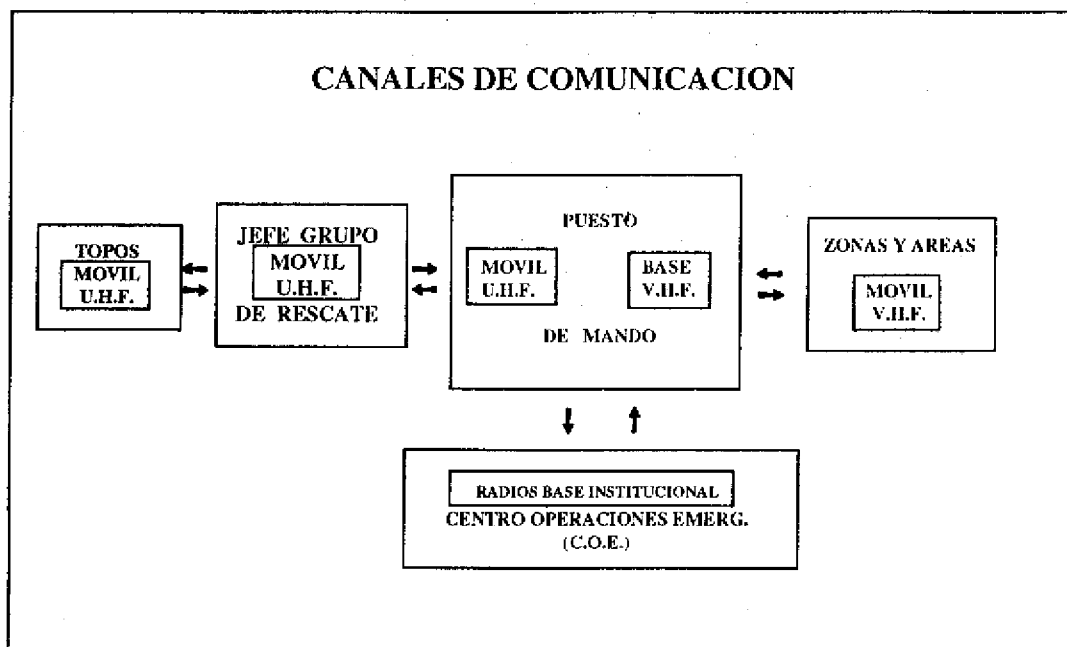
CANALES DE COMUNICACION

TOPOS
MOVIL
U.H.F.

JEFE GRUPO
MOVIL
U.H.F.
DE RESCATE

PUESTO
MOVIL
U.H.F.
BASE
V.H.F.
DE MANDO

ZONAS Y AREAS
MOVIL
V.H.F.

RADIOS BASE INSTITUCIONAL
CENTRO OPERACIONES EMERG.
(C.O.E.)